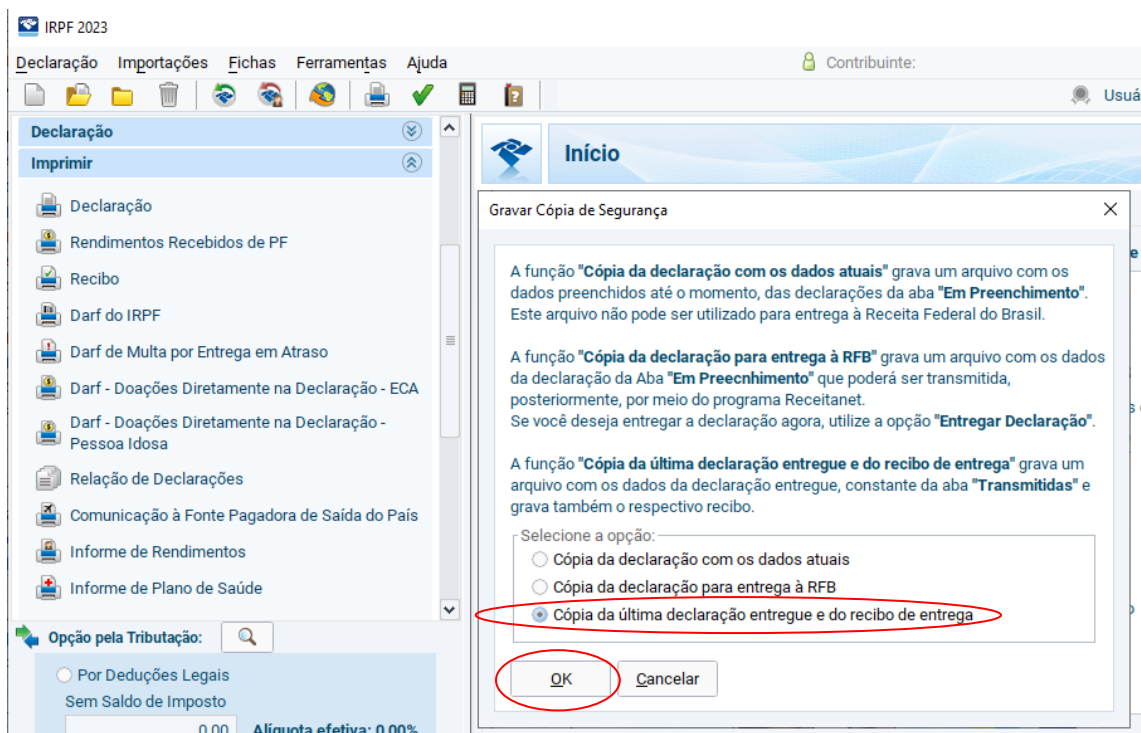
IRPF 2023

Declaração Importações Fichas Ferramentas Ajuda

Contribuinte:

Usuá

Declaração

Imprimir

Declaração

Rendimentos Recebidos de PF

Recibo

Darf do IRPF

Darf de Multa por Entrega em Atraso

Darf - Doações Diretamente na Declaração - ECA

Darf - Doações Diretamente na Declaração - Pessoa Idosa

Relação de Declarações

Comunicação à Fonte Pagadora de Saída do País

Informe de Rendimentos

Informe de Plano de Saúde

Opção pela Tributação:

Por Deduções Legais

Sem Saldo de Imposto

0,00

Alíquota efetiva: 0,00%

Início

Gravar Cópia de Segurança

A função "Cópia da declaração com os dados atuais" grava um arquivo com os dados preenchidos até o momento, das declarações da aba "Em Preenchimento". Este arquivo não pode ser utilizado para entrega à Receita Federal do Brasil.

A função "Cópia da declaração para entrega à RFB" grava um arquivo com os dados da declaração da Aba "Em Preecnhimento" que poderá ser transmitida, posteriormente, por meio do programa Receitanet.
Se você deseja entregar a declaração agora, utilize a opção "Entregar Declaração".

A função "Cópia da última declaração entregue e do recibo de entrega" grava um arquivo com os dados da declaração entregue, constante da aba "Transmitidas" e grava também o respectivo recibo.

Selecione a opção:

Cópia da declaração com os dados atuais

Cópia da declaração para entrega à RFB

Cópia da última declaração entregue e do recibo de entrega

OK

Cancelar